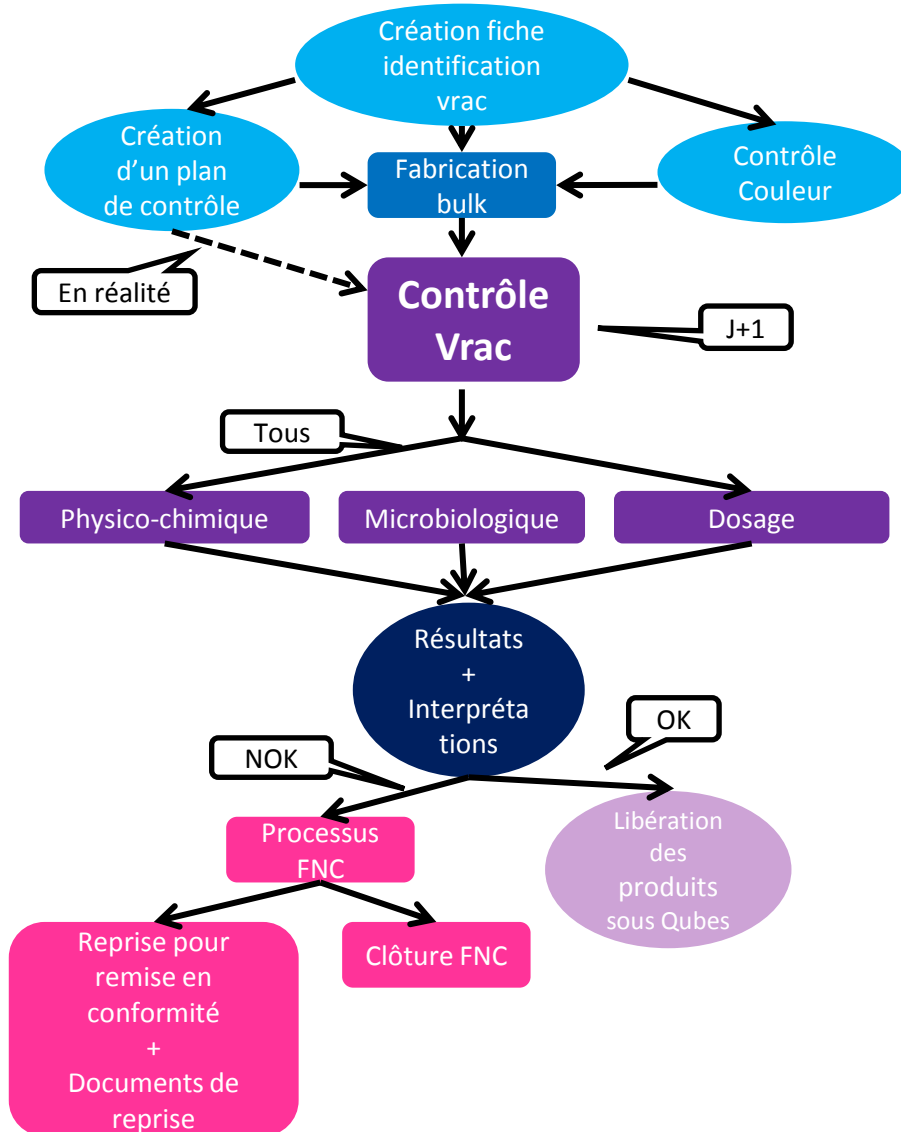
Création fiche identification vrac

Création d'un plan de contrôle

Fabrication bulk

Contrôle Couleur

En réalité

Contrôle Vrac

J+1

Tous

Physico-chimique

Microbiologique

Dosage

Résultats + Interprétations

NOK

OK

Processus FNC

Libération des produits sous Qubes

Reprise pour remise en conformité + Documents de reprise

Clôture FNC